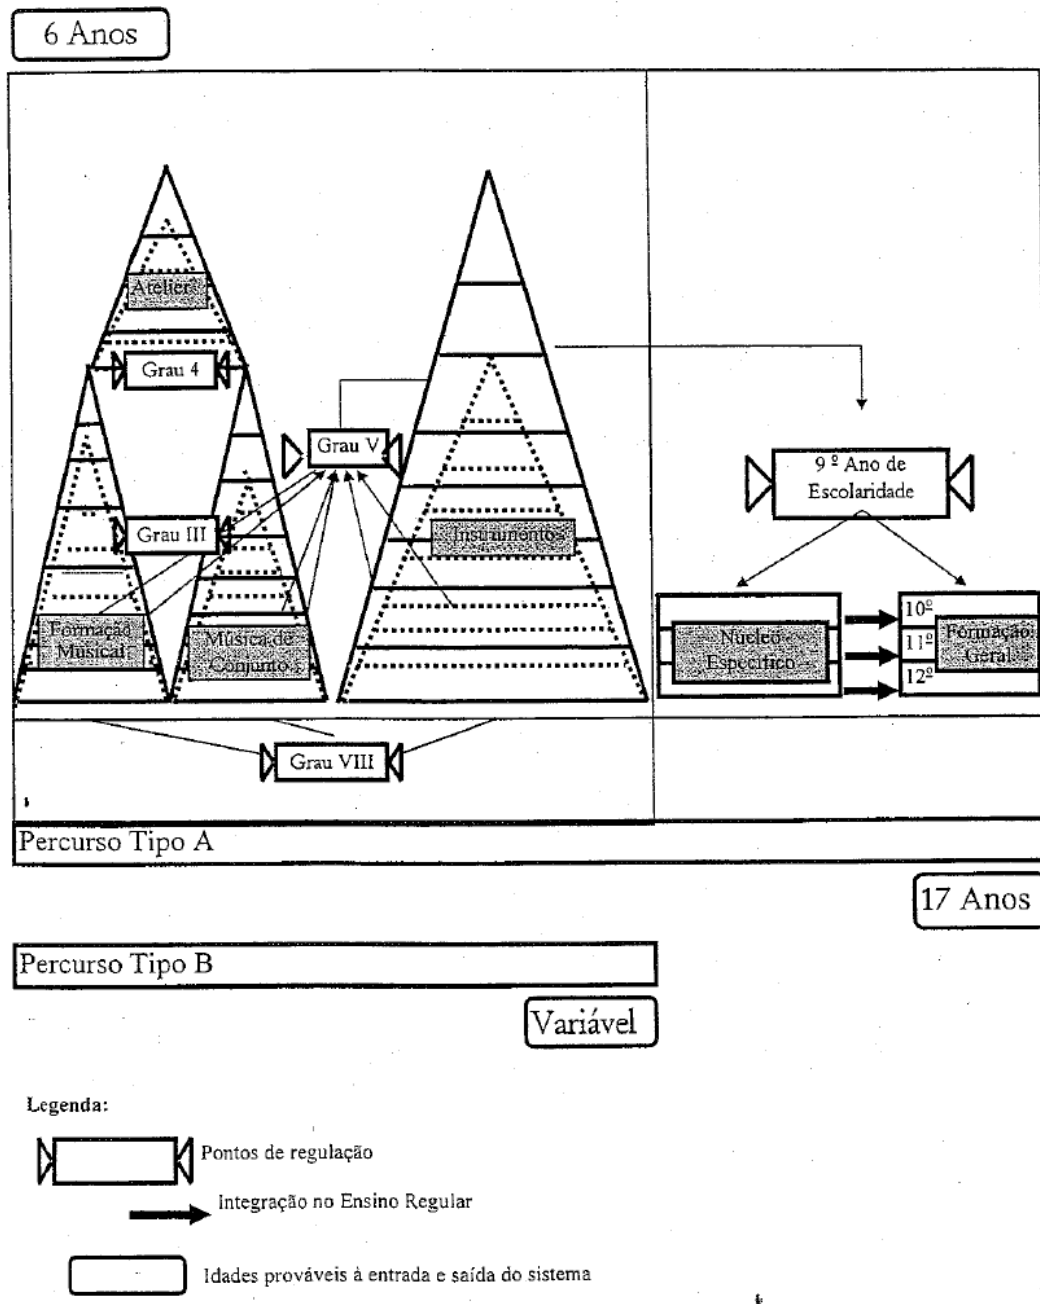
6 Anos

Atelier

Grau 4

Grau V

Grau III

Instrumentos

Formação Musical

Música de Conjunto

9 º Ano de Escolaridade

Núcleo Específico

10º

11º

12º

Formação Geral

Grau VIII

Percurso Tipo A

17 Anos

Percurso Tipo B

Variável

Legenda:

Pontos de regulação

Integração no Ensino Regular

Idades prováveis à entrada e saída do sistema